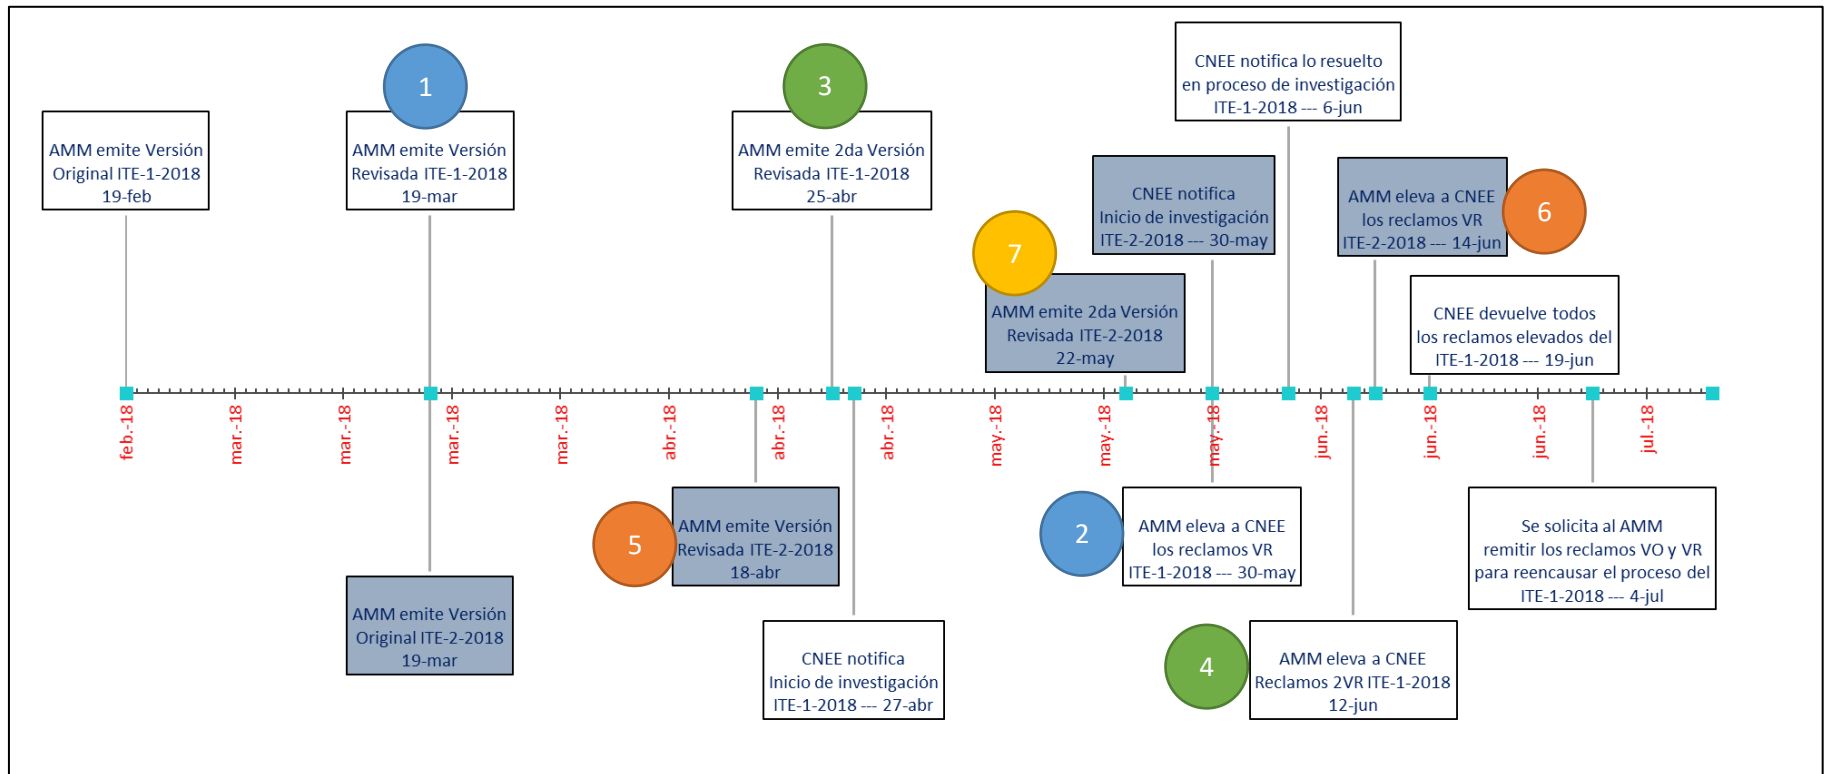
AMM emite Versión Original ITE-1-2018 19-feb

1

AMM emite Versión Revisada ITE-1-2018 19-mar

3

AMM emite 2da Versión Revisada ITE-1-2018 25-abr

CNEE notifica lo resuelto en proceso de investigación ITE-1-2018 --- 6-jun

CNEE notifica Inicio de investigación ITE-2-2018 --- 30-may

AMM eleva a CNEE los reclamos VR ITE-2-2018 --- 14-jun

6

7

AMM emite 2da Versión Revisada ITE-2-2018 22-may

CNEE devuelve todos los reclamos elevados del ITE-1-2018 --- 19-jun

feb.-18 mar.-18 mar.-18 mar.-18 mar.-18 abr.-18 abr.-18 abr.-18 may.-18 may.-18 may.-18 jun.-18 jun.-18 jun.-18 jul.-18

5

AMM emite Versión Revisada ITE-2-2018 18-abr

2

AMM eleva a CNEE los reclamos VR ITE-1-2018 --- 30-may

Se solicita al AMM remitir los reclamos VO y VR para reencausar el proceso del ITE-1-2018 --- 4-jul

AMM emite Versión Original ITE-2-2018 19-mar

CNEE notifica Inicio de investigación ITE-1-2018 --- 27-abr

4

AMM eleva a CNEE Reclamos 2VR ITE-1-2018 12-jun